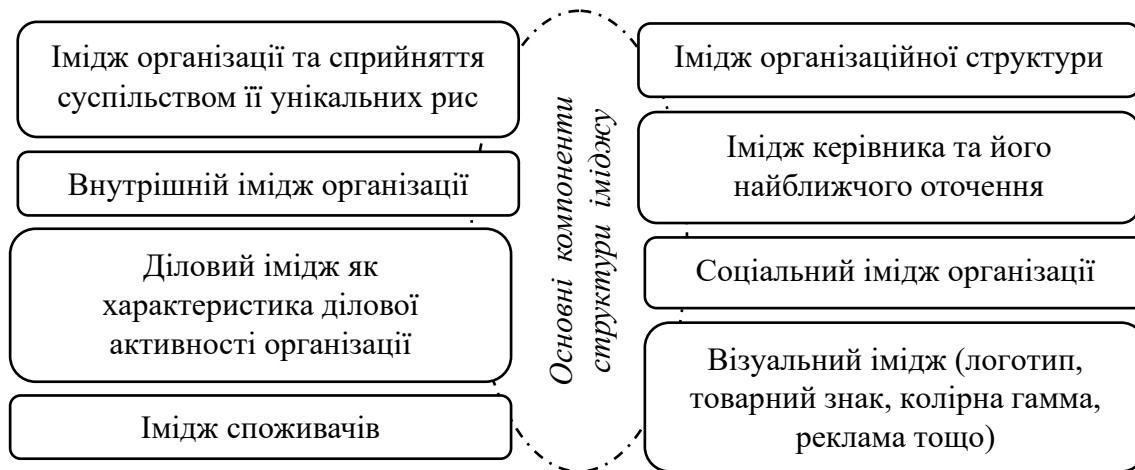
Імідж організації та сприйняття суспільством її унікальних рис

Внутрішній імідж організації

Діловий імідж як характеристика ділової активності організації

Імідж споживачів

Основні компоненти структури іміджу

Імідж організаційної структури

Імідж керівника та його найближчого оточення

Соціальний імідж організації

Візуальний імідж (логотип, товарний знак, колірна гамма, реклама тощо)